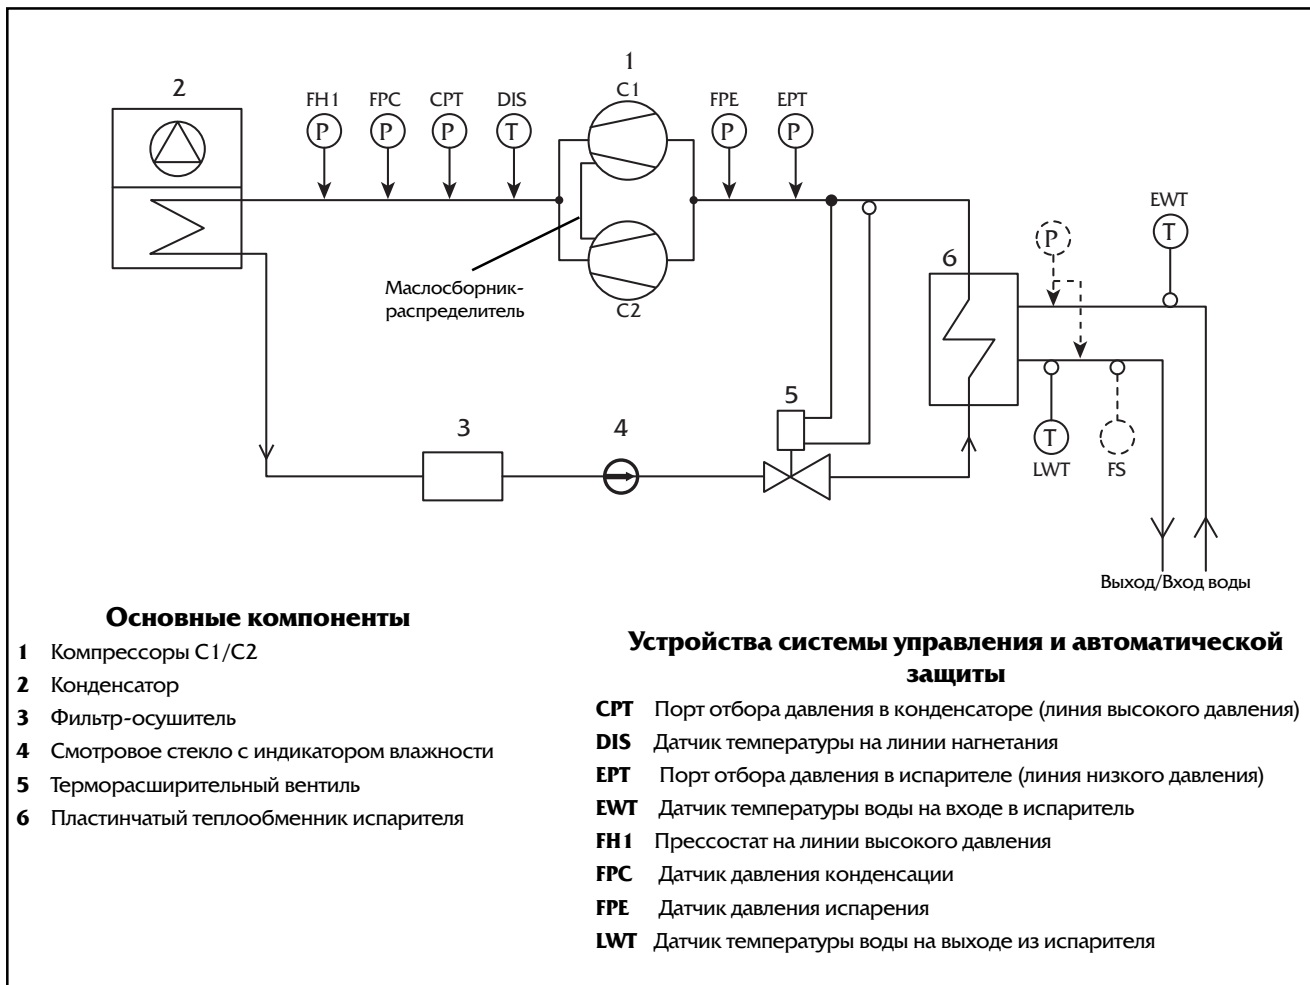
2

FH1 P
FPC P
CPT P
DIS T

1
C1
C2

FPE P
EPT P

Маслосборник-распределитель

EWT T

P

6

5

3

4

T LWT

FS

Выход/Вход воды

**Основные компоненты**

**1** Компрессоры C1/C2
**2** Конденсатор
**3** Фильтр-осушитель
**4** Смотровое стекло с индикатором влажности
**5** Терморасширительный вентиль
**6** Пластинчатый теплообменник испарителя

**Устройства системы управления и автоматической защиты**

**CPT** Порт отбора давления в конденсаторе (линия высокого давления)
**DIS** Датчик температуры на линии нагнетания
**EPT** Порт отбора давления в испарителе (линия низкого давления)
**EWT** Датчик температуры воды на входе в испаритель
**FH1** Прессостат на линии высокого давления
**FPC** Датчик давления конденсации
**FPE** Датчик давления испарения
**LWT** Датчик температуры воды на выходе из испарителя